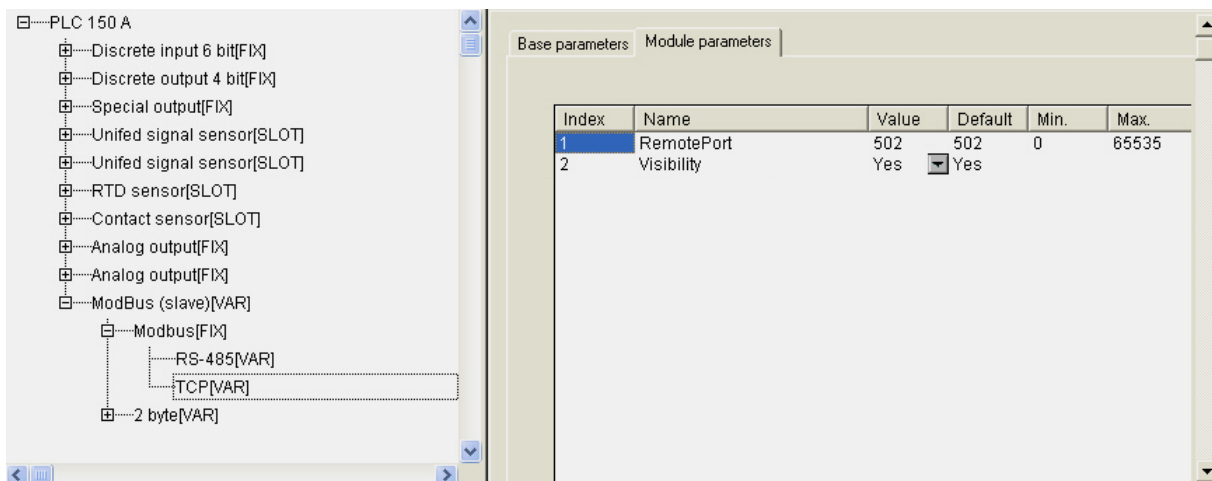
PLC 150 A
Discrete input 6 bit[FIX]
Discrete output 4 bit[FIX]
Special output[FIX]
Unifed signal sensor[SLOT]
Unifed signal sensor[SLOT]
RTD sensor[SLOT]
Contact sensor[SLOT]
Analog output[FIX]
Analog output[FIX]
ModBus (slave)[VAR]
Modbus[FIX]
RS-485[VAR]
TCP[VAR]
2 byte[VAR]

Base parameters | Module parameters

| Index | Name | Value | Default | Min. | Max. |
|---|---|---|---|---|---|
| 1 | RemotePort | 502 | 502 | 0 | 65535 |
| 2 | Visibility | Yes | Yes | | |